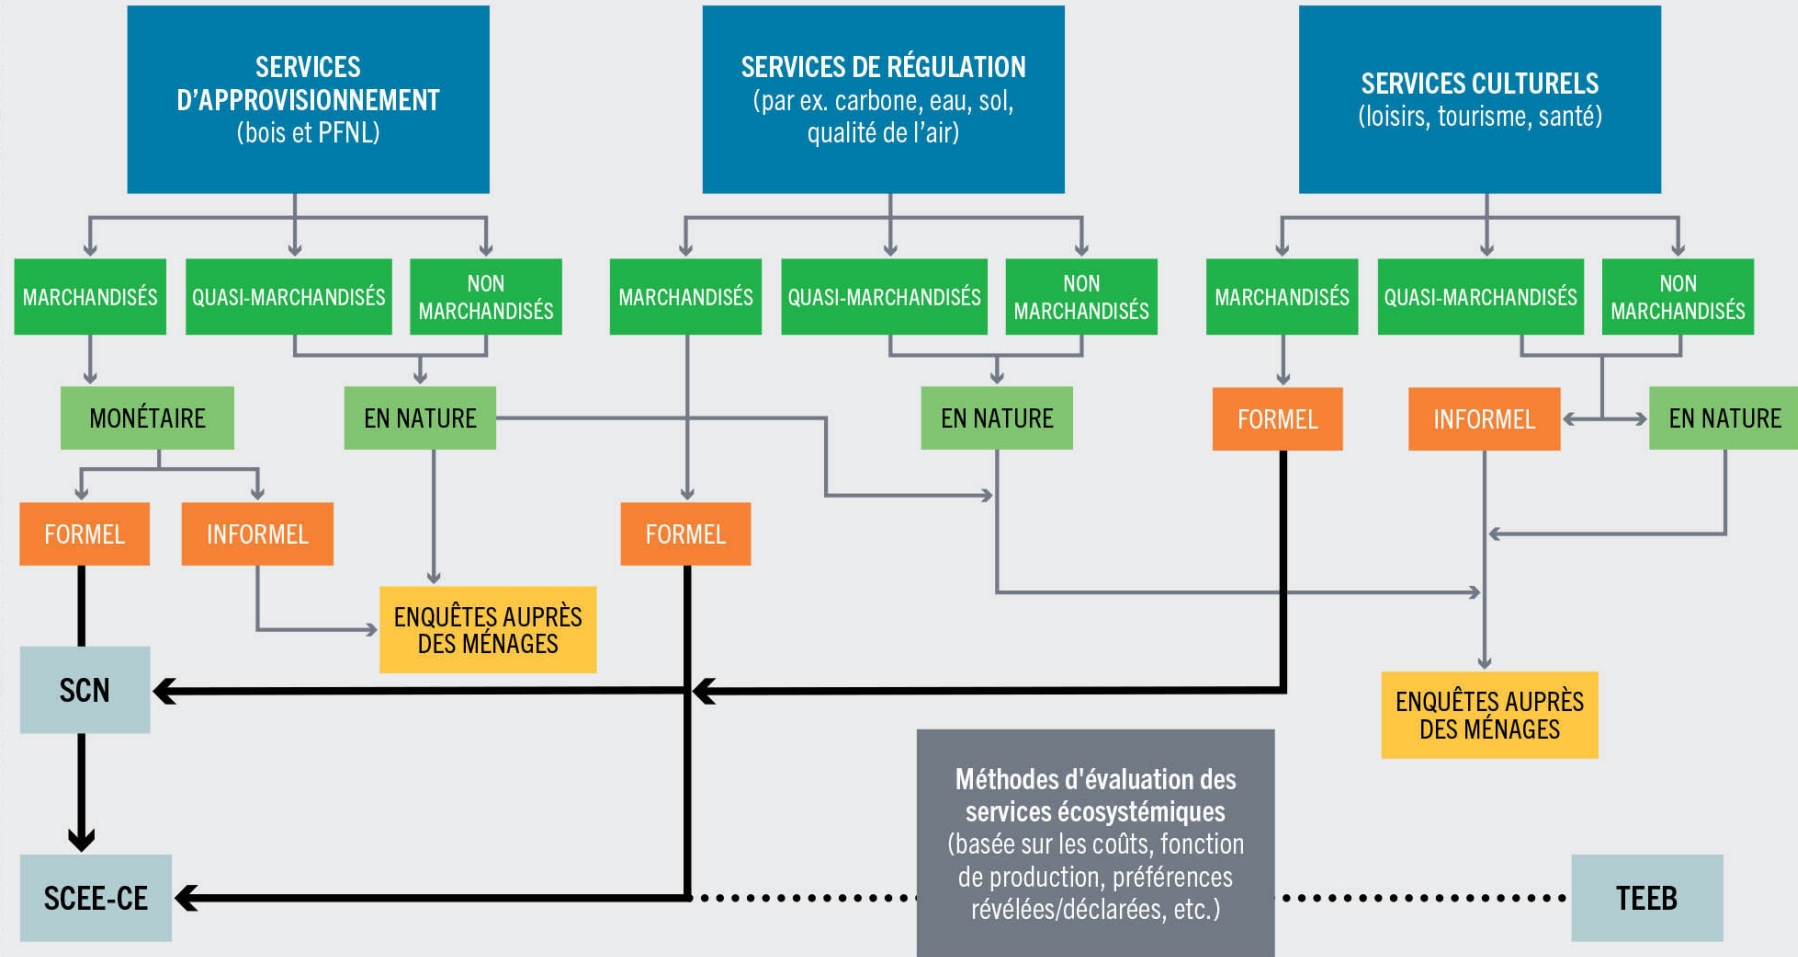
SERVICES D'APPROVISIONNEMENT (bois et PFNL)

SERVICES DE RÉGULATION (par ex. carbone, eau, sol, qualité de l'air)

SERVICES CULTURELS (loisirs, tourisme, santé)

MARCHANDISÉS

QUASI-MARCHANDISÉS

NON MARCHANDISÉS

MARCHANDISÉS

QUASI-MARCHANDISÉS

NON MARCHANDISÉS

MARCHANDISÉS

QUASI-MARCHANDISÉS

NON MARCHANDISÉS

MONÉTAIRE

EN NATURE

EN NATURE

FORMEL

INFORMEL

EN NATURE

FORMEL

INFORMEL

FORMEL

ENQUÊTES AUPRÈS DES MÉNAGES

SCN

ENQUÊTES AUPRÈS DES MÉNAGES

Méthodes d'évaluation des services écosystémiques (basée sur les coûts, fonction de production, préférences révélées/déclarées, etc.)

SCEE-CE

TEEB